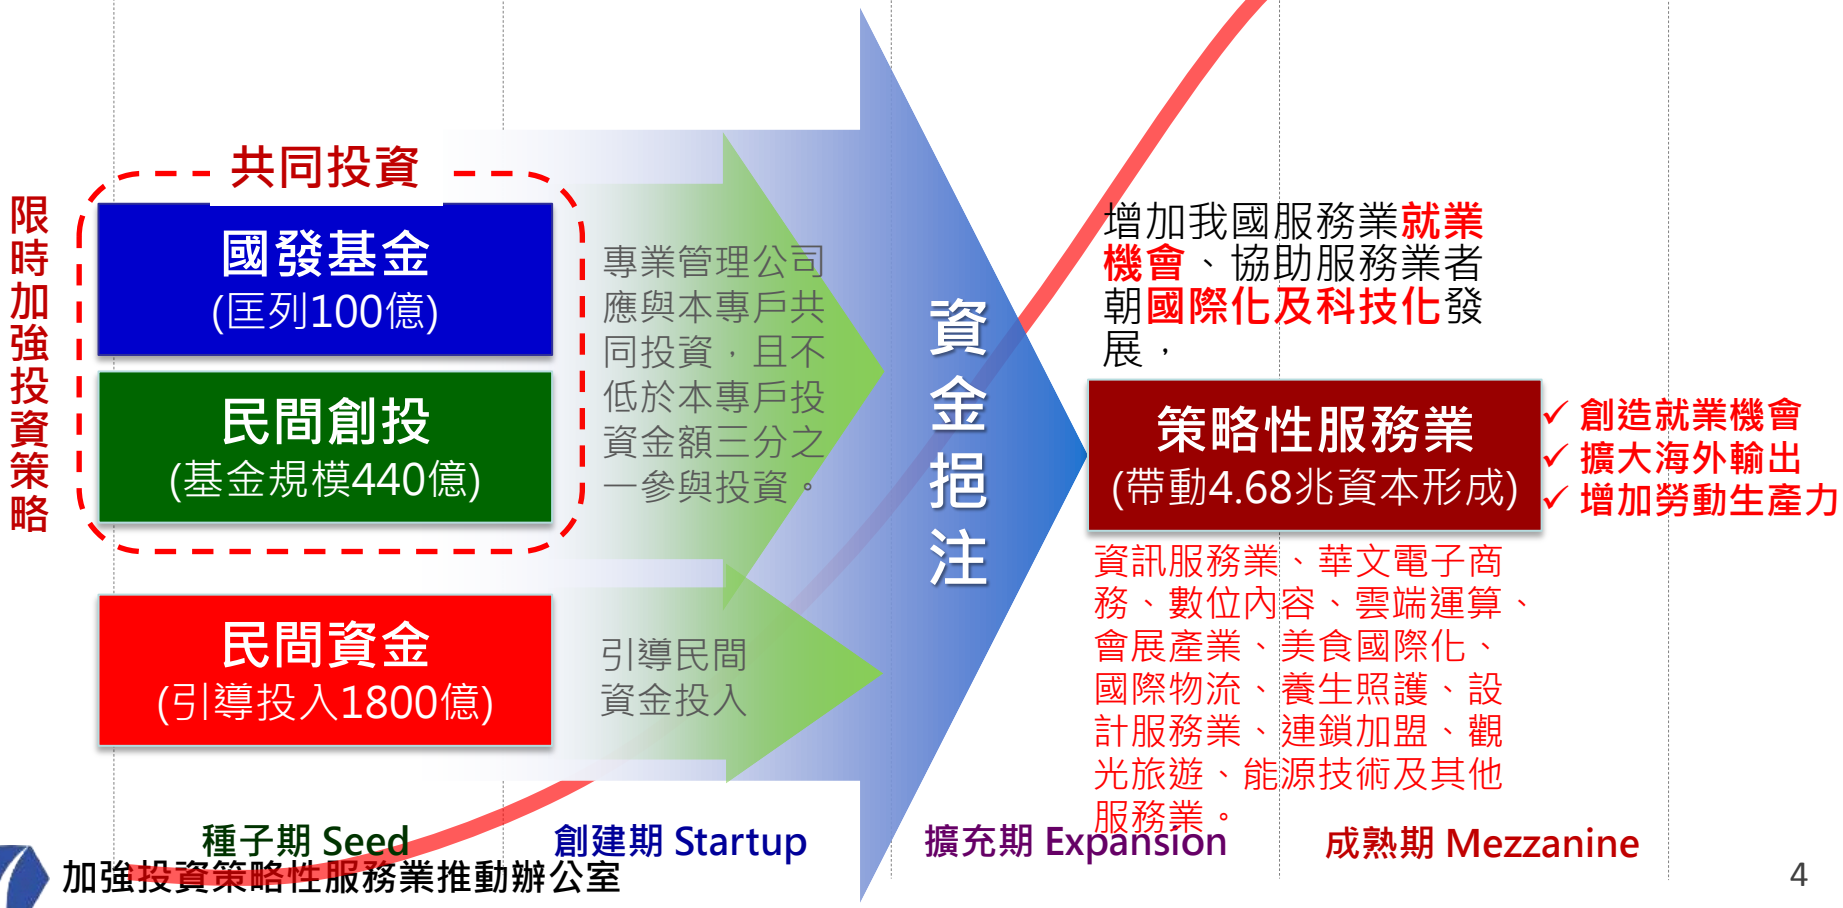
限時加強投資策略

共同投資

國發基金
(匡列100億)

民間創投
(基金規模440億)

民間資金
(引導投入1800億)

專業管理公司應與本專戶共同投資，且不低於本專戶投資金額三分之一參與投資。

引導民間資金投入

資金挹注

增加我國服務業就業機會、協助服務業者朝國際化及科技化發展，

策略性服務業
(帶動4.68兆資本形成)

✓ 創造就業機會
✓ 擴大海外輸出
✓ 增加勞動生產力

資訊服務業、華文電子商務、數位內容、雲端運算、會展產業、美食國際化、國際物流、養生照護、設計服務業、連鎖加盟、觀光旅遊、能源技術及其他服務業。

種子期 Seed
創建期 Startup
擴充期 Expansion
成熟期 Mezzanine

加強投資策略性服務業推動辦公室

4